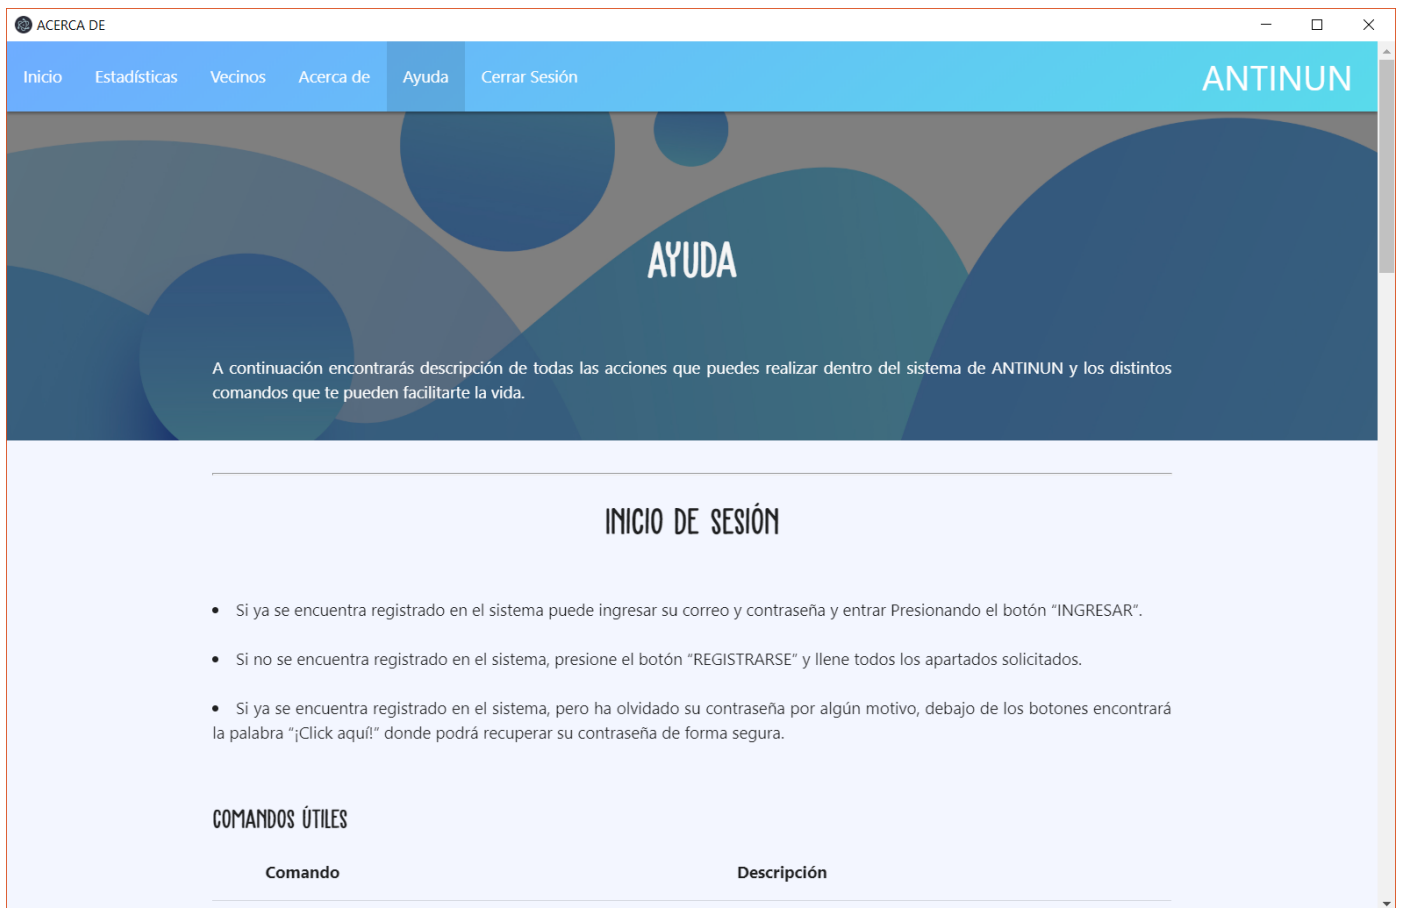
ACERCA DE

Inicio Estadísticas Vecinos Acerca de Ayuda Cerrar Sesión

ANTINUN

AYUDA

A continuación encontrarás descripción de todas las acciones que puedes realizar dentro del sistema de ANTINUN y los distintos comandos que te pueden facilitarte la vida.

INICIO DE SESIÓN

- Si ya se encuentra registrado en el sistema puede ingresar su correo y contraseña y entrar Presionando el botón "INGRESAR".
- Si no se encuentra registrado en el sistema, presione el botón "REGISTRARSE" y llene todos los apartados solicitados.
- Si ya se encuentra registrado en el sistema, pero ha olvidado su contraseña por algún motivo, debajo de los botones encontrará la palabra "¡Click aquí!" donde podrá recuperar su contraseña de forma segura.

COMANDOS ÚTILES

| Comando | Descripción |
|---|---|